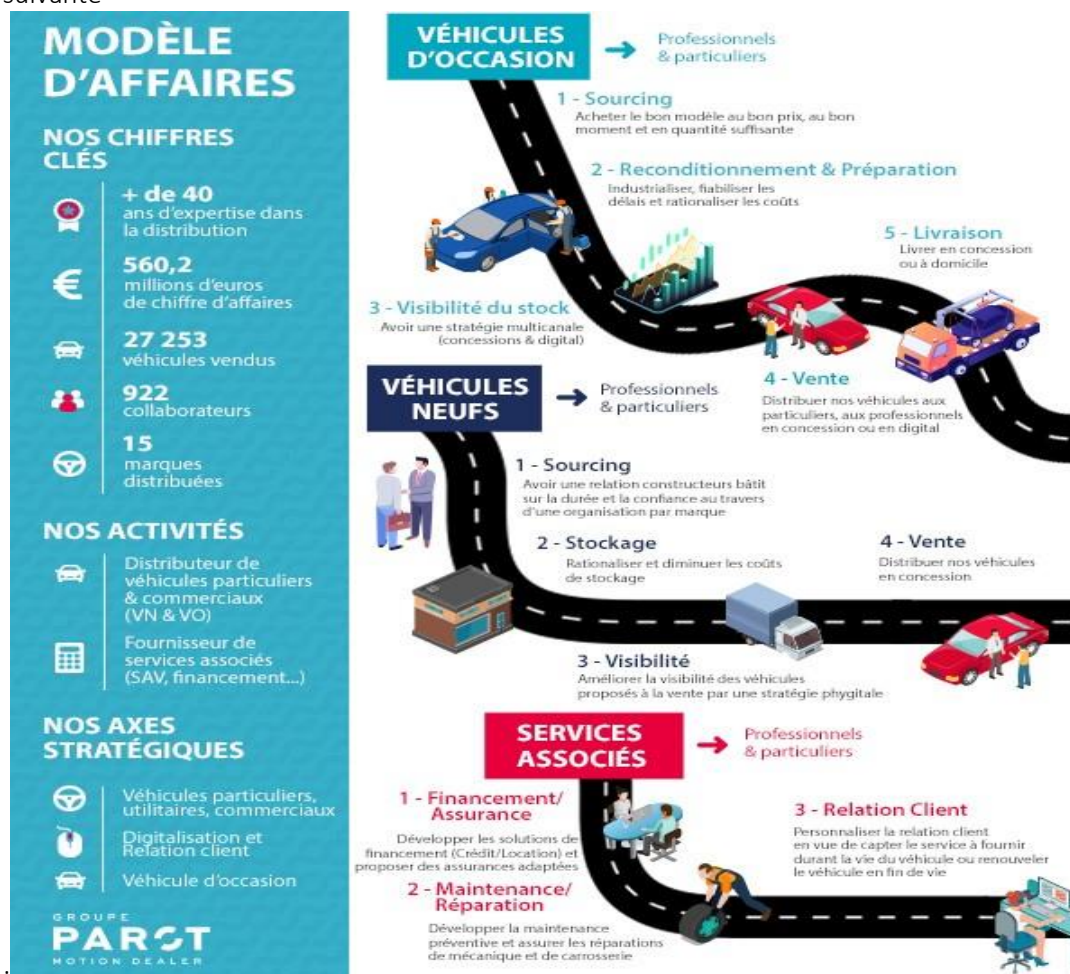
suivante

MODÈLE D'AFFAIRES

NOS CHIFFRES CLÉS

+ de 40 ans d'expertise dans la distribution

560,2 millions d'euros de chiffre d'affaires

27 253 véhicules vendus

922 collaborateurs

15 marques distribuées

NOS ACTIVITÉS

Distributeur de véhicules particuliers & commerciaux (VN & VO)

Fournisseur de services associés (SAV, financement...)

NOS AXES STRATÉGIQUES

Véhicules particuliers, utilitaires, commerciaux

Digitalisation et Relation client

Véhicule d'occasion

GROUPE PAROT MOTION DEALER

VÉHICULES D'OCCASION → Professionnels & particuliers

1 - Sourcing
Acheter le bon modèle au bon prix, au bon moment et en quantité suffisante

2 - Reconditionnement & Préparation
Industrialiser, fiabiliser les délais et rationaliser les coûts

3 - Visibilité du stock
Avoir une stratégie multicanale (concessions & digital)

4 - Vente
Distribuer nos véhicules aux particuliers, aux professionnels en concession ou en digital

5 - Livraison
Livrer en concession ou à domicile

VÉHICULES NEUFS → Professionnels & particuliers

1 - Sourcing
Avoir une relation constructeurs bâtit sur la durée et la confiance au travers d'une organisation par marque

2 - Stockage
Rationaliser et diminuer les coûts de stockage

3 - Visibilité
Améliorer la visibilité des véhicules proposés à la vente par une stratégie phygitale

4 - Vente
Distribuer nos véhicules en concession

SERVICES ASSOCIÉS → Professionnels & particuliers

1 - Financement/ Assurance
Développer les solutions de financement (Crédit/Location) et proposer des assurances adaptées

2 - Maintenance/ Réparation
Développer la maintenance préventive et assurer les réparations de mécanique et de carrosserie

3 - Relation Client
Personnaliser la relation client en vue de capter le service à fournir durant la vie du véhicule ou renouveler le véhicule en fin de vie